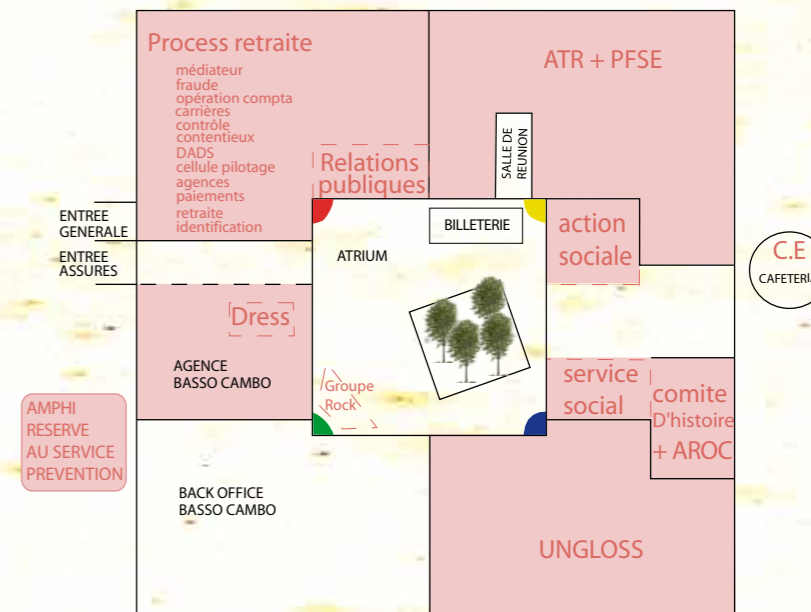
Process retraite
médiateur
fraude
opération compta
carrières
contrôle
contentieux
DADS
cellule pilotage
agences
paiements
retraite
identification

ATR + PFSE

SALLE DE REUNION

Relations publiques

ENTREE GENERALE

ENTREE ASSURES

BILLETERIE

ATRIUM

action sociale

C.E
CAFETERIA

Dress

AGENCE BASSO CAMBO

Groupe Rock

service social

comite D'histoire + AROC

AMPHI RESERVE AU SERVICE PREVENTION

BACK OFFICE BASSO CAMBO

UNGLOSS